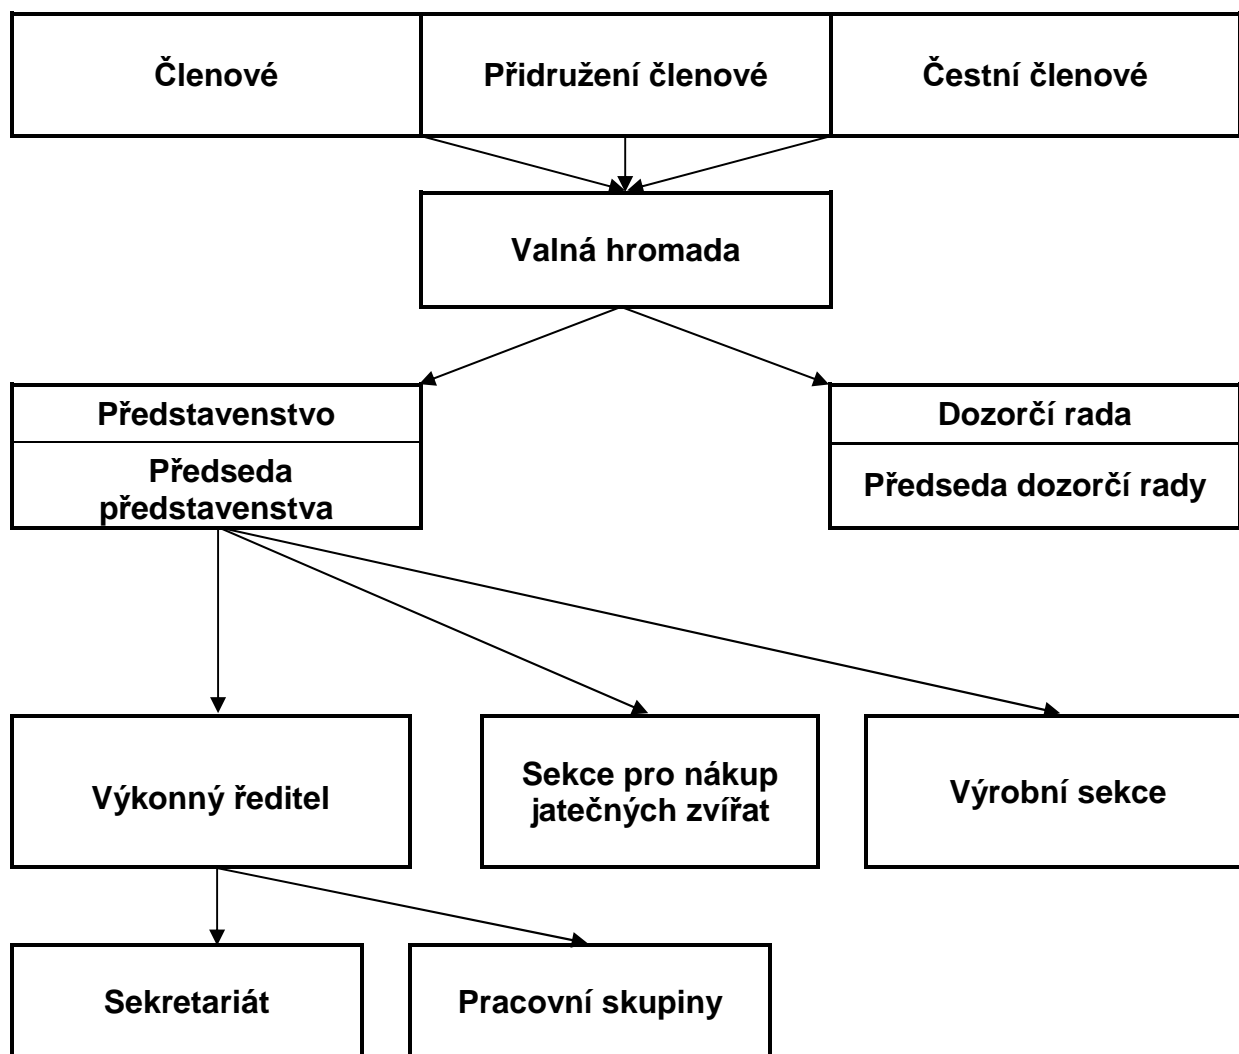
Členové

Přidružení členové

Čestní členové

Valná hromada

Představenstvo

Předseda představenstva

Dozorčí rada

Předseda dozorčí rady

Výkonný ředitel

Sekce pro nákup jatečných zvířat

Výrobní sekce

Sekretariát

Pracovní skupiny